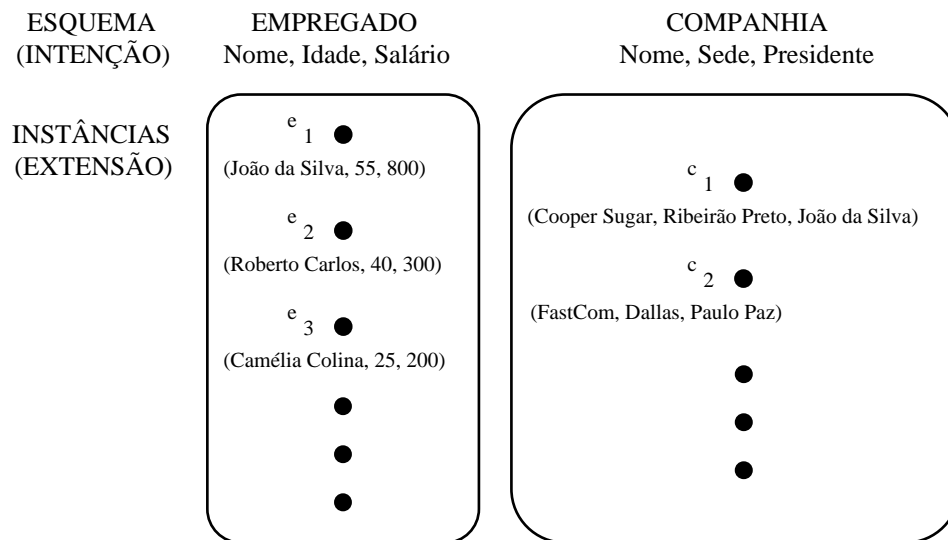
ESQUEMA (INTENÇÃO)

EMPREGADO
Nome, Idade, Salário

COMPANHIA
Nome, Sede, Presidente

INSTÂNCIAS (EXTENSÃO)

$e_1$
(João da Silva, 55, 800)

$e_2$
(Roberto Carlos, 40, 300)

$e_3$
(Camélia Colina, 25, 200)

$c_1$
(Cooper Sugar, Ribeirão Preto, João da Silva)

$c_2$
(FastCom, Dallas, Paulo Paz)